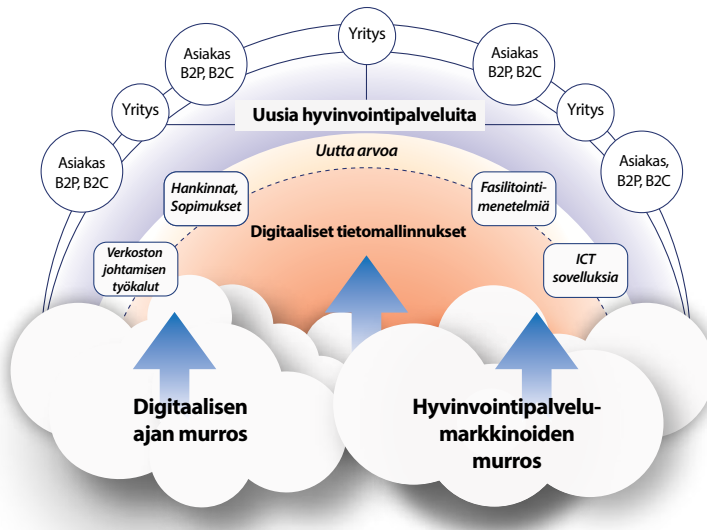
Yritys

Asiakas B2P, B2C

Asiakas B2P, B2C

Yritys

Yritys

Uusia hyvinvointipalveluita

Asiakas B2P, B2C

Asiakas, B2P, B2C

Uutta arvoa

Hankinnat, Sopimukset

Fasilitointi-menetelmiä

Digitaaliset tietomallinnukset

Verkoston johtamisen työkalut

ICT sovelluksia

Digitaalisen ajan murros

Hyvinvointipalvelu-markkinoiden murros